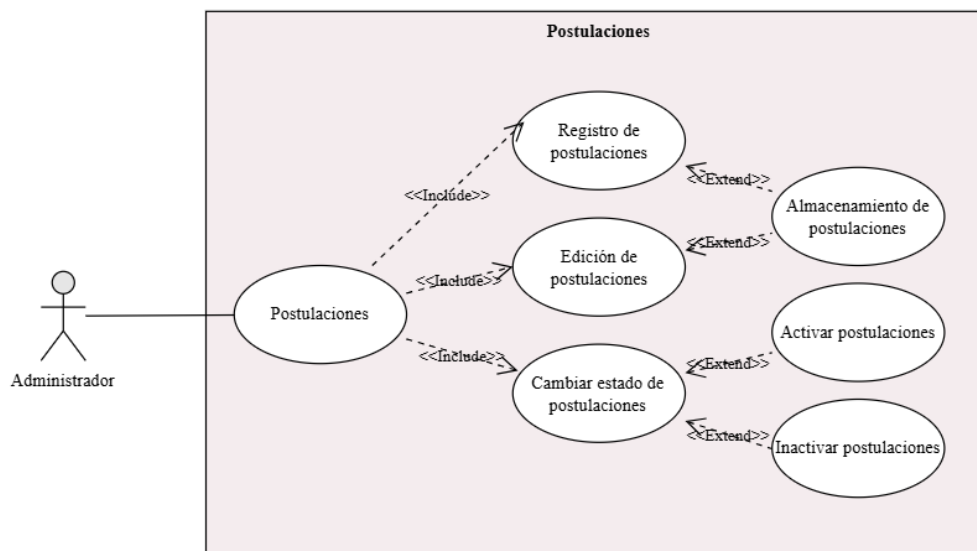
Postulaciones

Administrador

Postulaciones

<<Include>>

<<Include>>

<<Include>>

Registro de postulaciones

Edición de postulaciones

Cambiar estado de postulaciones

<<Extend>>

<<Extend>>

<<Extend>>

<<Extend>>

Almacenamiento de postulaciones

Activar postulaciones

Inactivar postulaciones